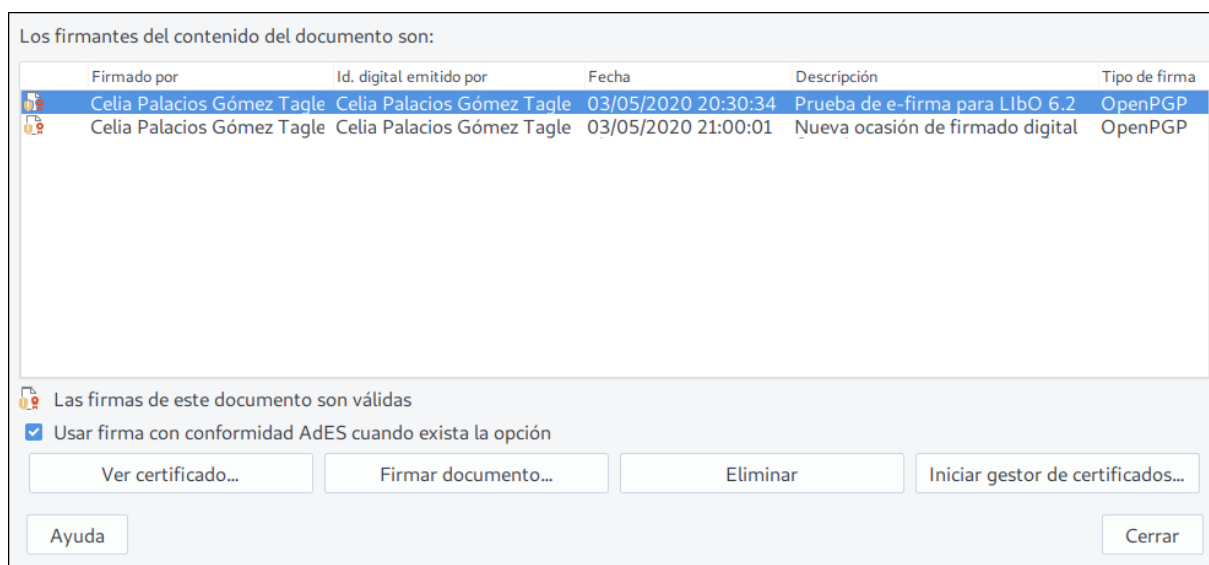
Los firmantes del contenido del documento son:

| | Firmado por | Id. digital emitido por | Fecha | Descripción | Tipo de firma |
|---|---|---|---|---|---|
| | Celia Palacios Gómez Tagle | Celia Palacios Gómez Tagle | 03/05/2020 20:30:34 | Prueba de e-firma para LIbO 6.2 | OpenPGP |
| | Celia Palacios Gómez Tagle | Celia Palacios Gómez Tagle | 03/05/2020 21:00:01 | Nueva ocasión de firmado digital | OpenPGP |

Las firmas de este documento son válidas

Usar firma con conformidad AdES cuando exista la opción

Ver certificado... Firmar documento... Eliminar Iniciar gestor de certificados...

Ayuda Cerrar